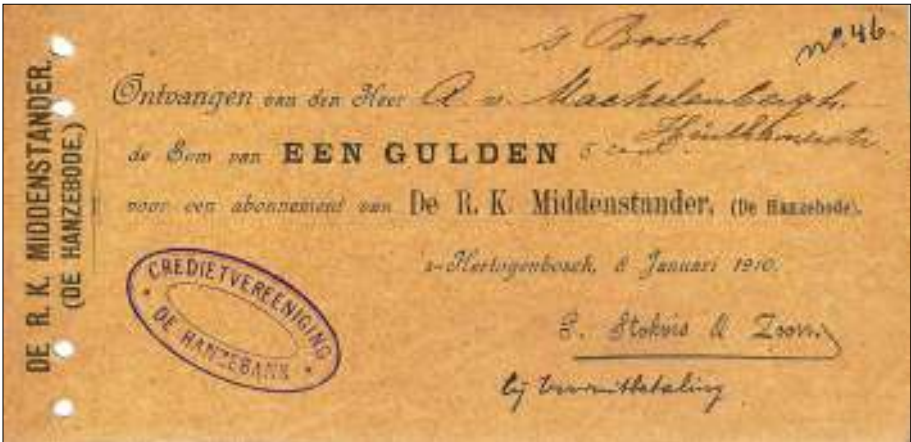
DE R. K. MIDDENSTANDER.
(DE HANZEBODE.)

's Bosch No. 46.

Ontvangen van den Heer A. v. Mackelenbergh, Huidhamerstr

de Som van EEN GULDEN 5 cent

voor een abonnement van De R. K. Middenstander, (De Hanzebode).

's-Hertogenbosch, 8 Januari 1910.

E. Stokvis & Zoon

bij vooruitbetaling

CREDIETVEREENIGING DE HANZEBANK